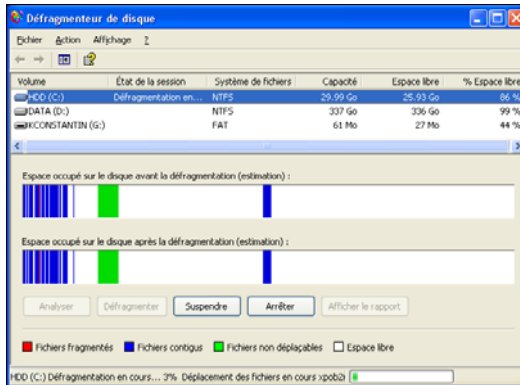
Défragmenteur de disque

Fichier Action Affichage ?

| Volume | État de la session | Système de fichiers | Capacité | Espace libre | % Espace libre |
|---|---|---|---|---|---|
| HDD (C:) | Défragmentation en... | NTFS | 29.99 Go | 25.93 Go | 86 % |
| DATA (D:) | | NTFS | 337 Go | 336 Go | 99 % |
| KCONSTANTIN (G:) | | FAT | 61 Mo | 27 Mo | 44 % |

Espace occupé sur le disque avant la défragmentation (estimation) :

Espace occupé sur le disque après la défragmentation (estimation) :

Analyser Défragmenter Suspendre Arrêter Afficher le rapport

Fichiers fragmentés Fichiers contigus Fichiers non déplaçables Espace libre

HDD (C:) Défragmentation en cours... 3% Déplacement des fichiers en cours xpob2i